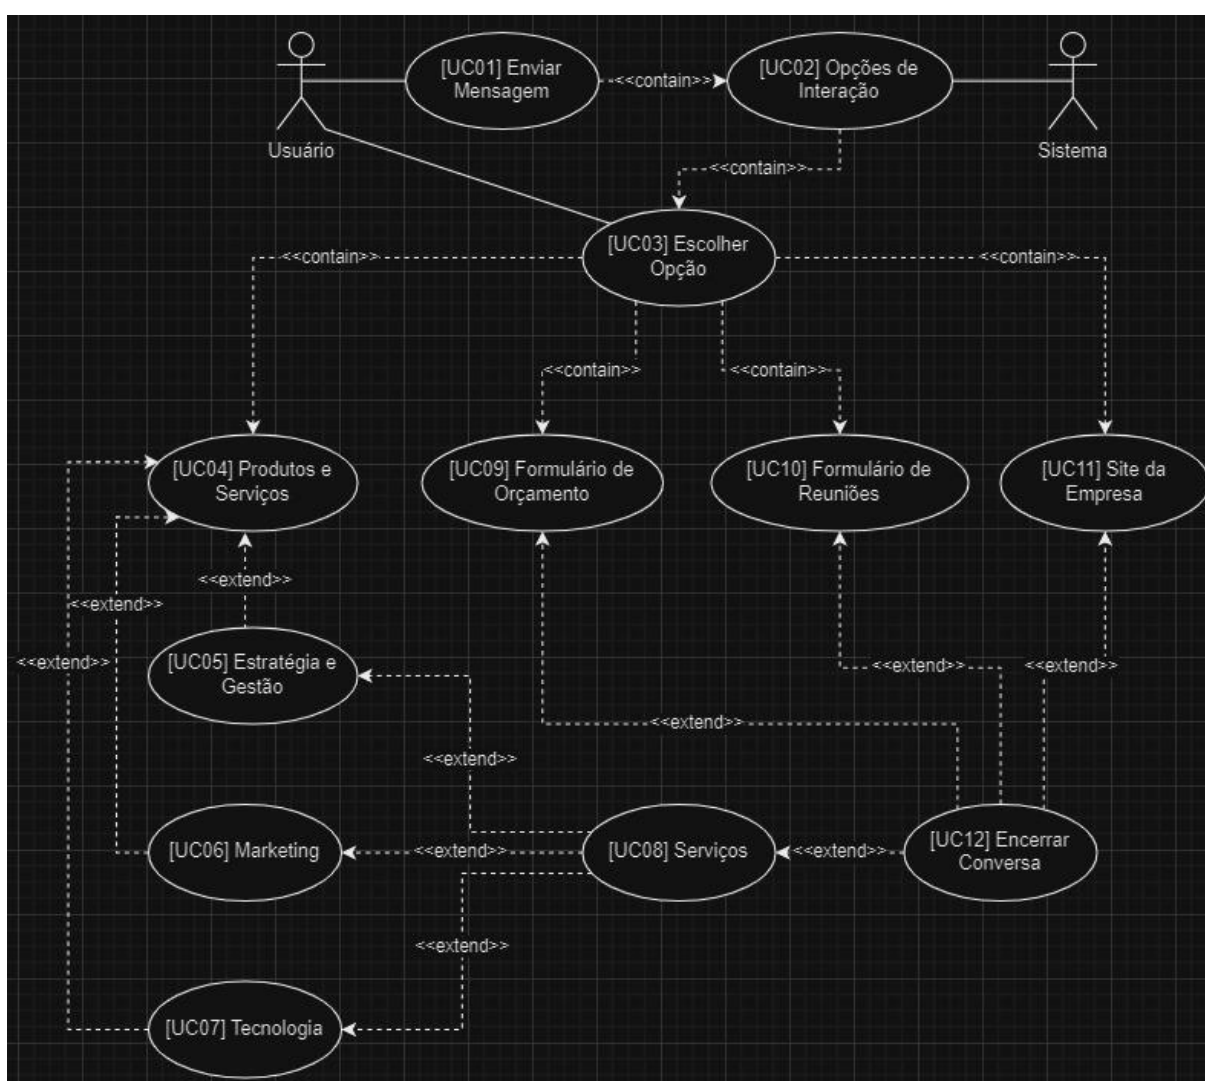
Usuário

[UC01] Enviar Mensagem

<<contain>>

[UC02] Opções de Interação

Sistema

<<contain>>

[UC03] Escolher Opção

<<contain>>

<<contain>>

<<contain>>

<<contain>>

[UC04] Produtos e Serviços

[UC09] Formulário de Orçamento

[UC10] Formulário de Reuniões

[UC11] Site da Empresa

<<extend>>

<<extend>>

<<extend>>

[UC05] Estratégia e Gestão

<<extend>>

<<extend>>

<<extend>>

<<extend>>

[UC06] Marketing

<<extend>>

[UC08] Serviços

<<extend>>

[UC12] Encerrar Conversa

<<extend>>

[UC07] Tecnologia